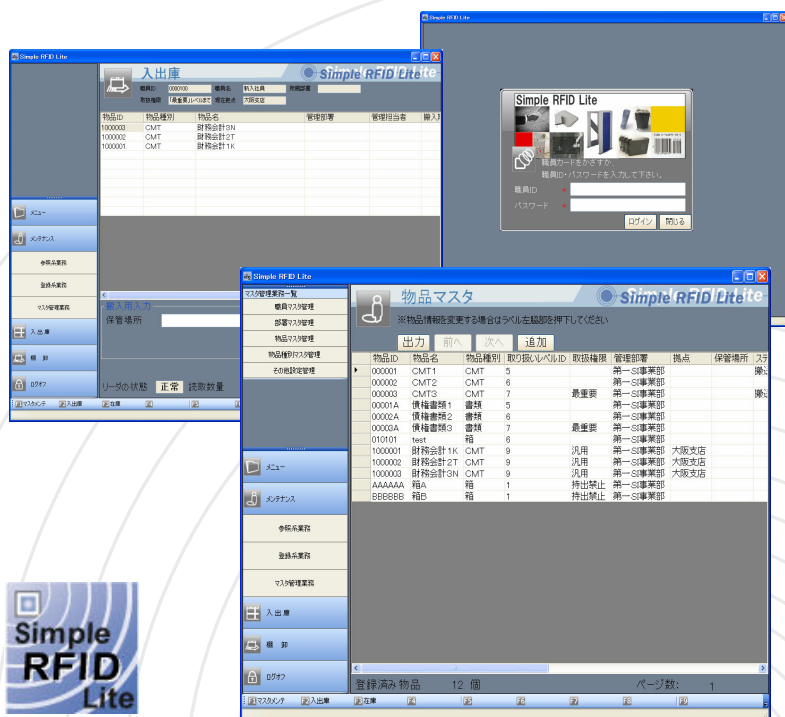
Simple RFID Lite

入出庫

Simple RFID Lite

職員ID 0000100 職員名 執入社員 所属部署
取扱権限 「最重要」レベルまで 所在拠点 大阪支店

| 物品ID | 物品種別 | 物品名 | 管理部署 | 管理担当者 | 搬入 |
|---|---|---|---|---|---|
| 1000003 | CMT | 財務会計3N | | | |
| 1000002 | CMT | 財務会計2T | | | |
| 1000001 | CMT | 財務会計1K | | | |

メニュー
メンテナンス
参照系業務
登録系業務
マスタ管理業務
入出庫
棚卸
ログオフ

搬入用入力
保管場所
リーダの状態 正常 読取数量

マスタメンテ 入出庫 在庫

Simple RFID Lite

Simple RFID Lite

職員カードをかざすか、
職員ID・パスワードを入力して下さい。
職員ID
パスワード
ログイン 閉じる

Simple RFID Lite

マスタ管理業務一覧
職員マスタ管理
部署マスタ管理
物品マスタ管理
物品種別マスタ管理
その他設定管理

物品マスタ

Simple RFID Lite

※物品情報を変更する場合はラベル左端部を押下してください

出力 前へ 次へ 追加

| 物品ID | 物品名 | 物品種別 | 取り扱いレベルID | 取扱権限 | 管理部署 | 拠点 | 保管場所 | ステ |
|---|---|---|---|---|---|---|---|---|
| 000001 | CMT1 | CMT | 5 | | 第一SI事業部 | | | 搬 |
| 000002 | CMT2 | CMT | 6 | | 第一SI事業部 | | | |
| 000003 | CMT3 | CMT | 7 | 最重要 | 第一SI事業部 | | | 搬 |
| 00001A | 債権書類1 | 書類 | 5 | | 第一SI事業部 | | | |
| 00002A | 債権書類2 | 書類 | 6 | | 第一SI事業部 | | | |
| 00003A | 債権書類3 | 書類 | 7 | 最重要 | 第一SI事業部 | | | |
| 010101 | test | 箱 | 6 | | 第一SI事業部 | | | |
| 1000001 | 財務会計1K | CMT | 9 | 汎用 | 第一SI事業部 | 大阪支店 | | |
| 1000002 | 財務会計2T | CMT | 9 | 汎用 | 第一SI事業部 | 大阪支店 | | |
| 1000003 | 財務会計3N | CMT | 9 | 汎用 | 第一SI事業部 | 大阪支店 | | |
| AAAAAA | 箱A | 箱 | 1 | 持出禁止 | 第一SI事業部 | | | |
| BBBBBB | 箱B | 箱 | 1 | 持出禁止 | 第一SI事業部 | | | |

メニュー
メンテナンス
参照系業務
登録系業務
マスタ管理業務
入出庫
棚卸
ログオフ

登録済み物品 12 個 ページ数: 1

マスタメンテ 入出庫 在庫

Simple RFID Lite